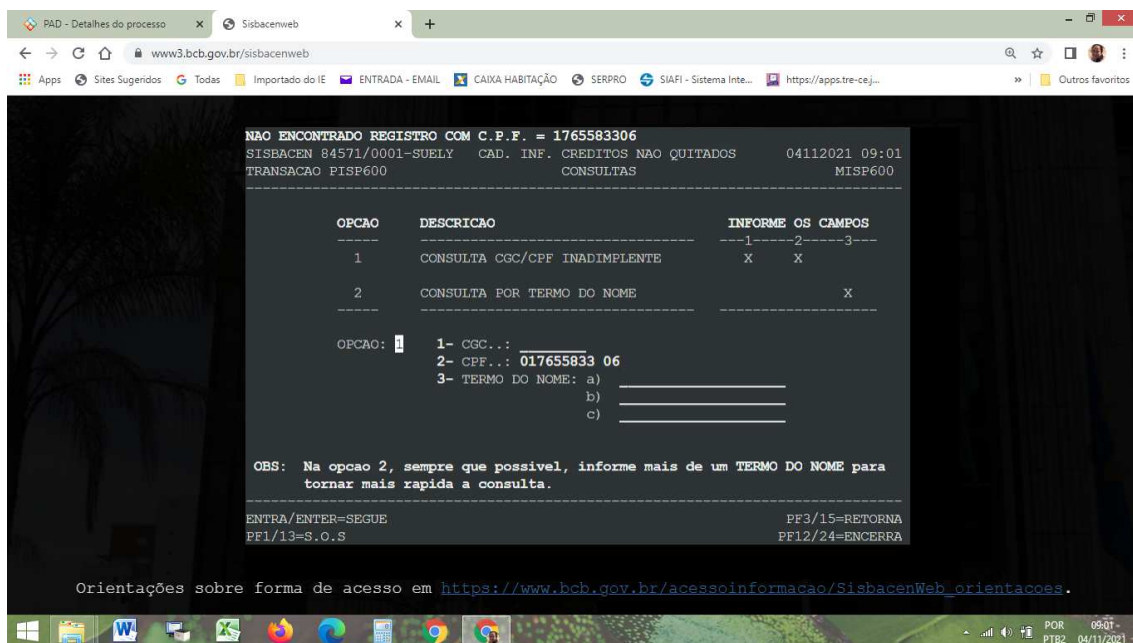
PAD - Detalhes do processo × Sisbacenweb × +

www3.bcb.gov.br/sisbacenweb

Apps Sites Sugeridos Todas Importado do IE ENTRADA - EMAIL CAIXA HABITAÇÃO SERPRO SIAFI - Sistema Inte... https://apps.tre-ce.j... » Outros favoritos

NAO ENCONTRADO REGISTRO COM C.P.F. = 1765583306
SISBACEN 84571/0001-SUELY CAD. INF. CREDITOS NAO QUITADOS 04112021 09:01
TRANSACAO PISP600 CONSULTAS MISP600

| OPCAO | DESCRICAO | INFORME OS CAMPOS ---1-----2-----3--- |
|---|---|---|
| 1 | CONSULTA CGC/CPF INADIMPLENTE | X X |
| 2 | CONSULTA POR TERMO DO NOME | X |

OPCAO: 1 1- CGC..:
2- CPF..: 017655833 06
3- TERMO DO NOME: a)
b)
c)

OBS: Na opcao 2, sempre que possivel, informe mais de um TERMO DO NOME para tornar mais rapida a consulta.

ENTRA/ENTER=SEGUE PF3/15=RETORNA
PF1/13=S.O.S PF12/24=ENCERRA

Orientações sobre forma de acesso em https://www.bcb.gov.br/acessoinformacao/SisbacenWeb_orientacoes.

POR PTB2 09:01 04/11/2021